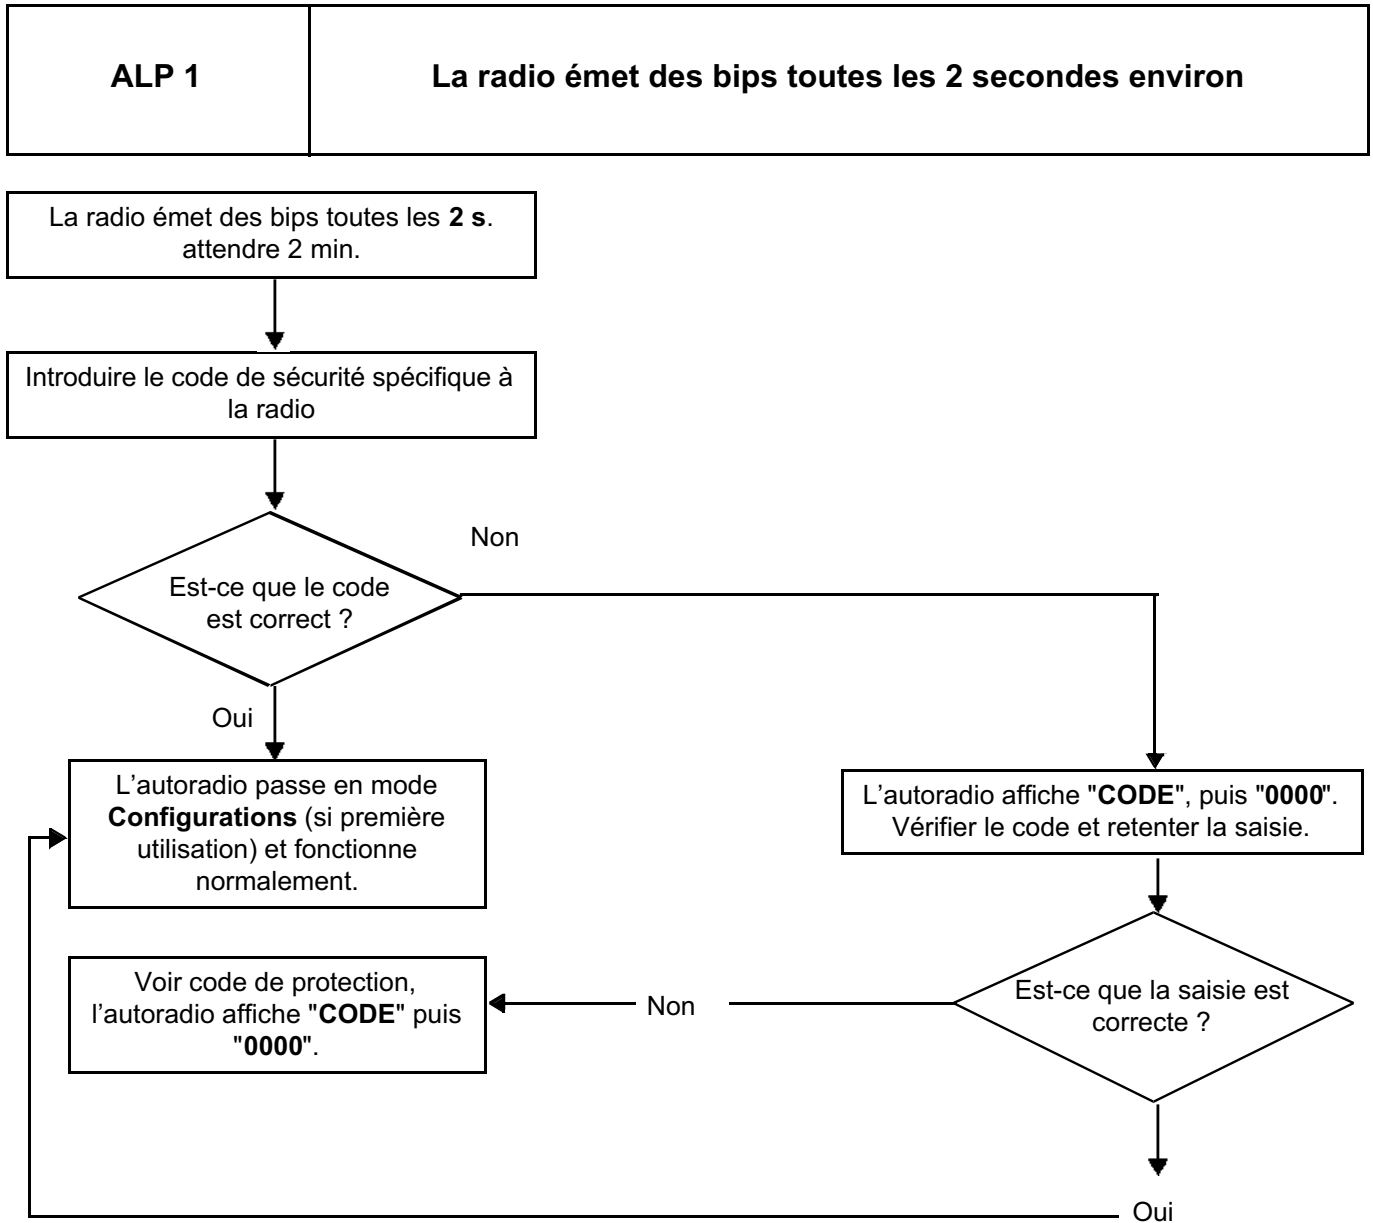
| ALP 1 | La radio émet des bips toutes les 2 secondes environ |
|---|---|

La radio émet des bips toutes les **2 s**. attendre 2 min.

Introduire le code de sécurité spécifique à la radio

Est-ce que le code est correct ?

Non

Oui

L'autoradio passe en mode **Configurations** (si première utilisation) et fonctionne normalement.

L'autoradio affiche "**CODE**", puis "**0000**". Vérifier le code et retenter la saisie.

Voir code de protection, l'autoradio affiche "**CODE**" puis "**0000**".

Non

Est-ce que la saisie est correcte ?

Oui